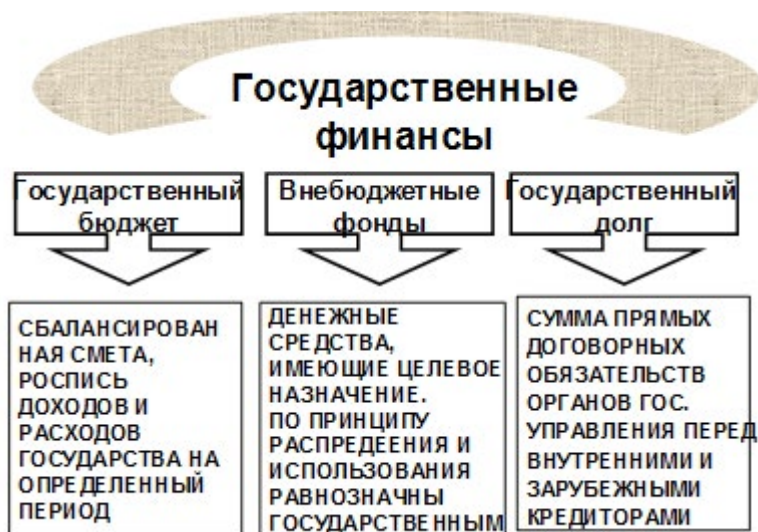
Государственные финансы

Государственный бюджет

Внебюджетные фонды

Государственный долг

СБАЛАНСИРОВАННАЯ СМЕТА, РОСПИСЬ ДОХОДОВ И РАСХОДОВ ГОСУДАРСТВА НА ОПРЕДЕЛЕННЫЙ ПЕРИОД

ДЕНЕЖНЫЕ СРЕДСТВА, ИМЕЮЩИЕ ЦЕЛЕВОЕ НАЗНАЧЕНИЕ. ПО ПРИНЦИПУ РАСПРЕДЕЕНИЯ И ИСПОЛЬЗОВАНИЯ РАВНОЗНАЧНЫ ГОСУДАРСТВЕННЫМ

СУММА ПРЯМЫХ ДОГОВОРНЫХ ОБЯЗАТЕЛЬСТВ ОРГАНОВ ГОС. УПРАВЛЕНИЯ ПЕРЕД ВНУТРЕННИМИ И ЗАРУБЕЖНЫМИ КРЕДИТОРАМИ